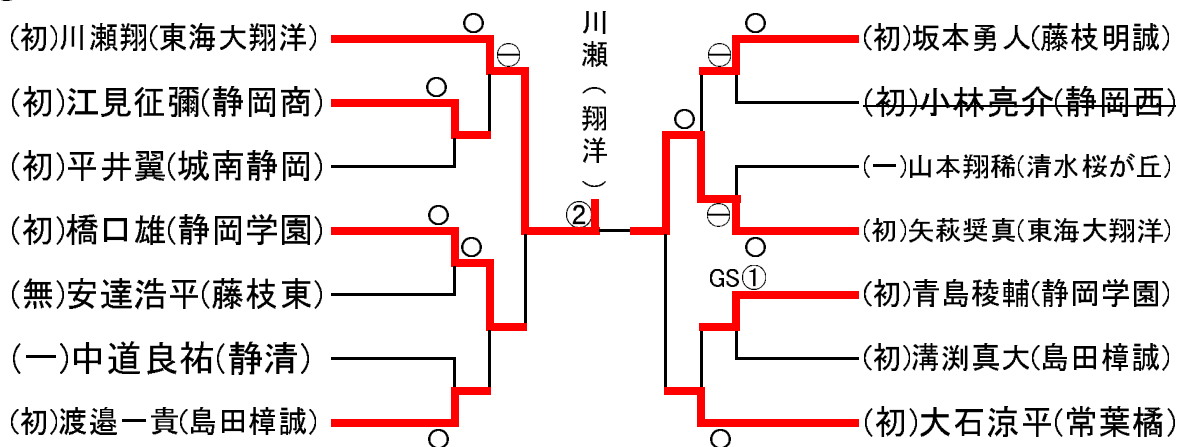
(初)川瀬翔(東海大翔洋)
(初)江見征彌(静岡商)
(初)平井翼(城南静岡)
(初)橋口雄(静岡学園)
(無)安達浩平(藤枝東)
(一)中道良祐(静清)
(初)渡邉一貴(島田樟誠)

〇 ㊀ 〇 〇 〇

川瀬(翔洋)
②

〇 ㊀ 〇 ㊀ 〇 GS① 〇

(初)坂本勇人(藤枝明誠)
~~(初)小林亮介(静岡西)~~
(一)山本翔稀(清水桜が丘)
(初)矢萩奨真(東海大翔洋)
(初)青島稜輔(静岡学園)
(初)溝渕真大(島田樟誠)
(初)大石涼平(常葉橘)